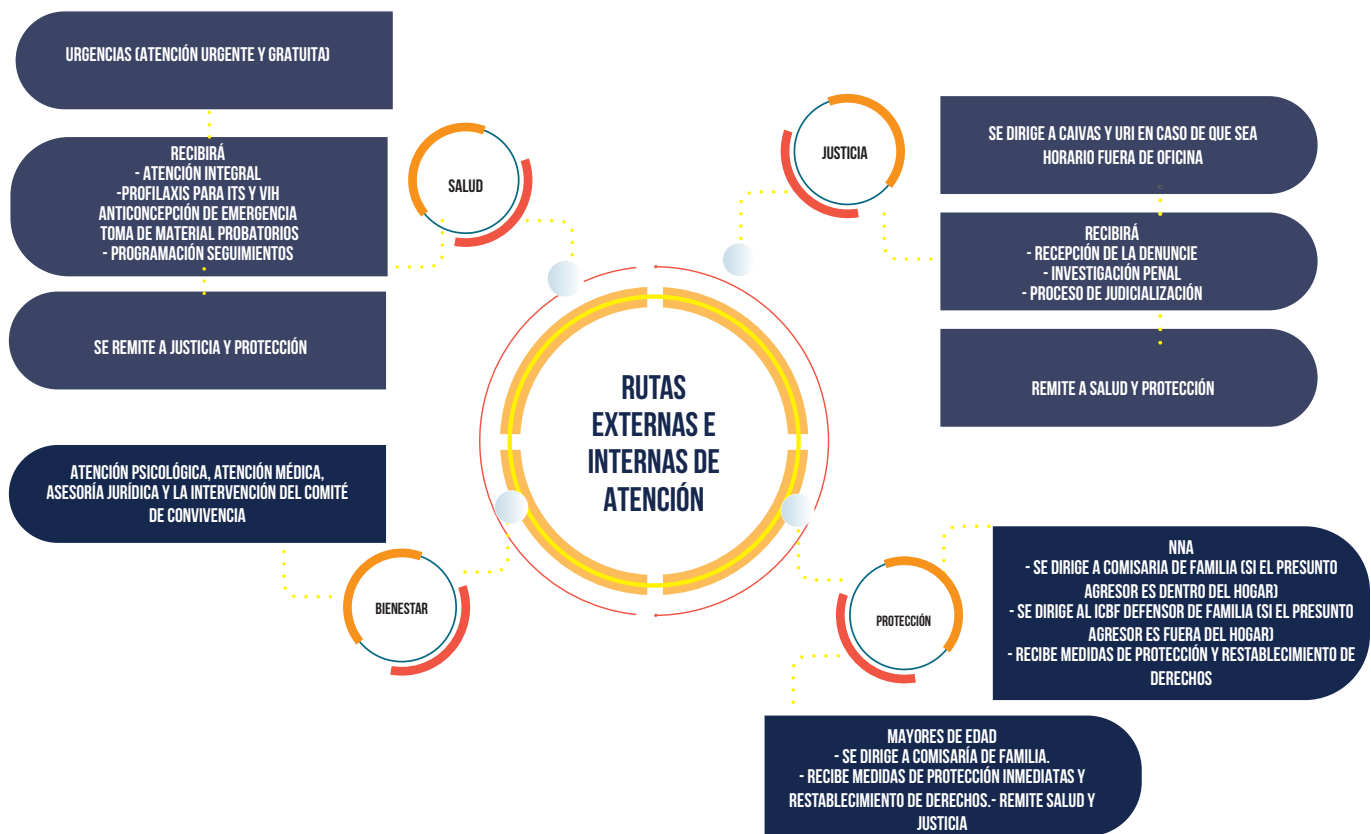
RUTAS EXTERNAS E INTERNAS DE ATENCIÓN

SALUD

URGENCIAS (ATENCIÓN URGENTE Y GRATUITA)

RECIBIRÁ
- ATENCIÓN INTEGRAL
-PROFILAXIS PARA ITS Y VIH
ANTICONCEPCIÓN DE EMERGENCIA
TOMA DE MATERIAL PROBATORIOS
- PROGRAMACIÓN SEGUIMIENTOS

SE REMITE A JUSTICIA Y PROTECCIÓN

JUSTICIA

SE DIRIGE A CAIVAS Y URI EN CASO DE QUE SEA HORARIO FUERA DE OFICINA

RECIBIRÁ
- RECEPCIÓN DE LA DENUNCIE
- INVESTIGACIÓN PENAL
- PROCESO DE JUDICIALIZACIÓN

REMITE A SALUD Y PROTECCIÓN

BIENESTAR

ATENCIÓN PSICOLÓGICA, ATENCIÓN MÉDICA, ASESORÍA JURÍDICA Y LA INTERVENCIÓN DEL COMITÉ DE CONVIVENCIA

PROTECCIÓN

NNA
- SE DIRIGE A COMISARIA DE FAMILIA (SI EL PRESUNTO AGRESOR ES DENTRO DEL HOGAR)
- SE DIRIGE AL ICBF DEFENSOR DE FAMILIA (SI EL PRESUNTO AGRESOR ES FUERA DEL HOGAR)
- RECIBE MEDIDAS DE PROTECCIÓN Y RESTABLECIMIENTO DE DERECHOS

MAYORES DE EDAD
- SE DIRIGE A COMISARÍA DE FAMILIA.
- RECIBE MEDIDAS DE PROTECCIÓN INMEDIATAS Y RESTABLECIMIENTO DE DERECHOS.- REMITE SALUD Y JUSTICIA